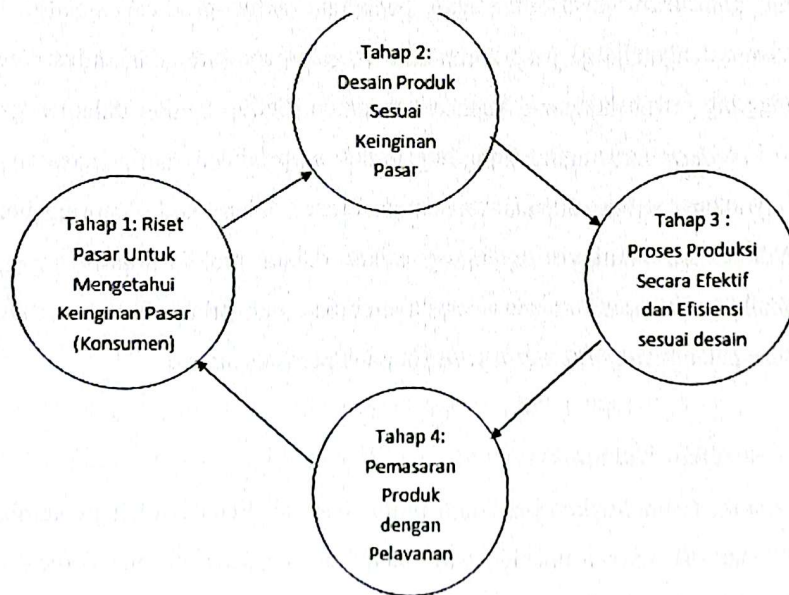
Tahap 2:
Desain Produk Sesuai Keinginan Pasar

Tahap 3 :
Proses Produksi Secara Efektif dan Efisiensi sesuai desain

Tahap 4:
Pemasaran Produk dengan Pelayanan

Tahap 1: Riset Pasar Untuk Mengetahui Keinginan Pasar (Konsumen)